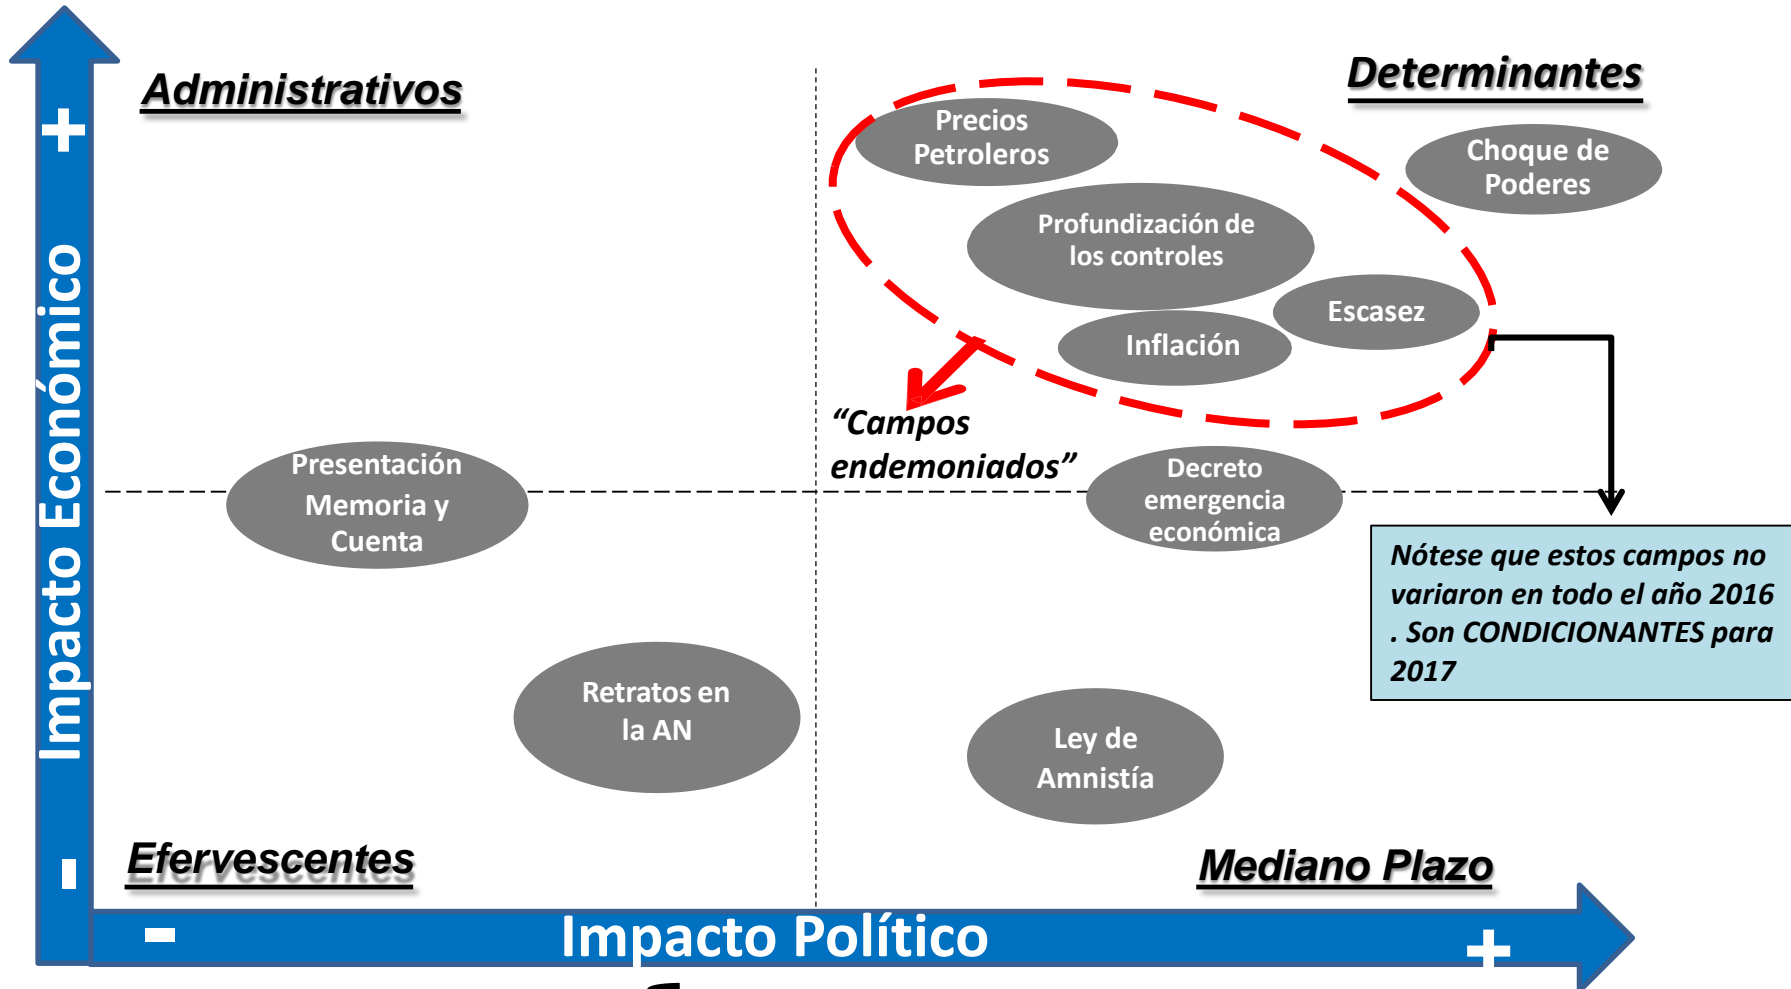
+

Impacto Económico

-

Administrativos

Determinantes

Precios Petroleros

Choque de Poderes

Profundización de los controles

Escasez

Inflación

"Campos endemoniados"

Presentación Memoria y Cuenta

Decreto emergencia económica

Nótese que estos campos no variaron en todo el año 2016 . Son CONDICIONANTES para 2017

Retratos en la AN

Ley de Amnistía

Efervescentes

Mediano Plazo

-

Impacto Político

+